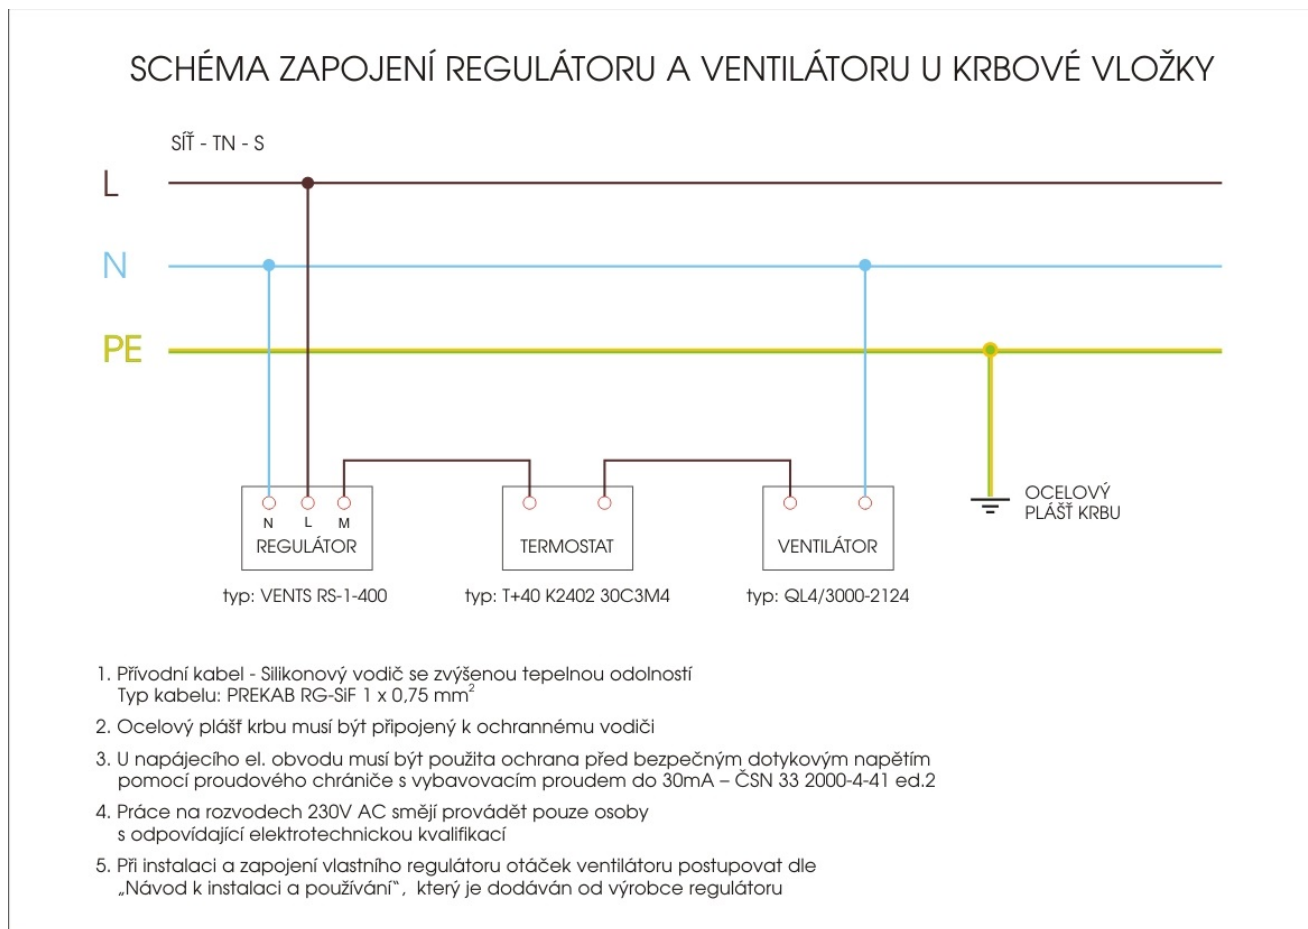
SCHÉMA ZAPOJENÍ REGULÁTORU A VENTILÁTORU U KRBOVÉ VLOŽKY

SÍŤ - TN - S

L

N

PE

N L M
REGULÁTOR

TERMOSTAT

VENTILÁTOR

OCELOVÝ PLÁŠŤ KRBU

typ: VENTS RS-1-400

typ: T+40 K2402 30C3M4

typ: QL4/3000-2124

1. Přívodní kabel - Silikonový vodič se zvýšenou tepelnou odolností
Typ kabelu: PREKAB RG-SiF 1 x 0,75 mm$^2$

2. Ocelový plášť krbu musí být připojený k ochrannému vodiči

3. U napájecího el. obvodu musí být použita ochrana před bezpečným dotykovým napětím pomocí proudového chrániče s vybavovacím proudem do 30mA – ČSN 33 2000-4-41 ed.2

4. Práce na rozvodech 230V AC smějí provádět pouze osoby s odpovídající elektrotechnickou kvalifikací

5. Při instalaci a zapojení vlastního regulátoru otáček ventilátoru postupovat dle „Návod k instalaci a používání", který je dodáván od výrobce regulátoru